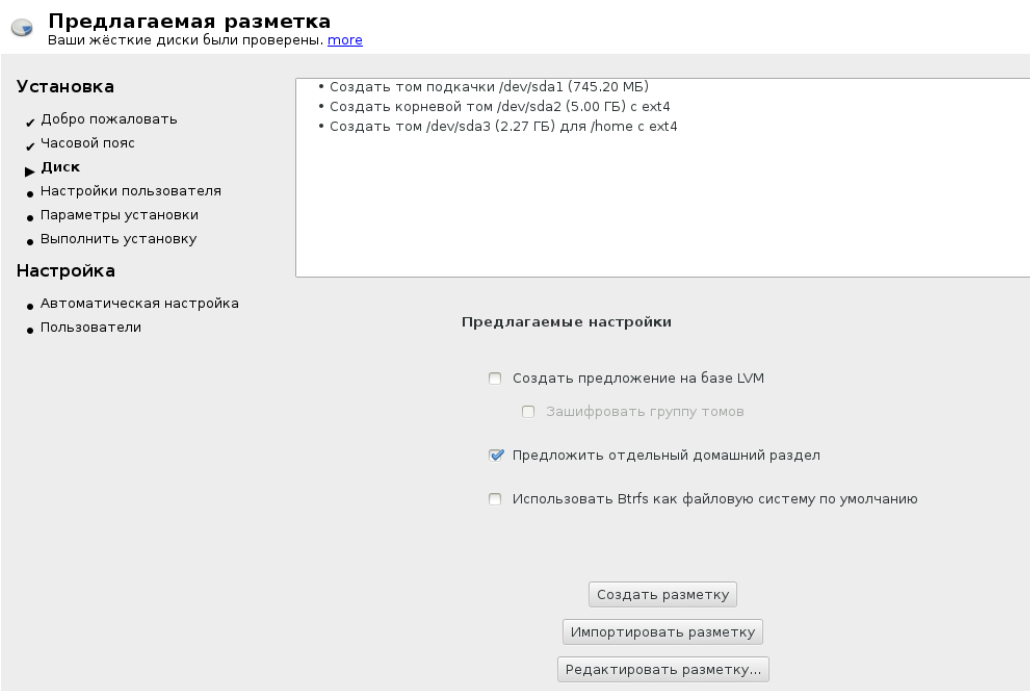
Предлагаемая разметка
Ваши жёсткие диски были проверены. more

Установка
Добро пожаловать
Часовой пояс
Диск
Настройки пользователя
Параметры установки
Выполнить установку

Настройка
Автоматическая настройка
Пользователи

• Создать том подкачки /dev/sda1 (745.20 МБ)
• Создать корневой том /dev/sda2 (5.00 ГБ) с ext4
• Создать том /dev/sda3 (2.27 ГБ) для /home с ext4

Предлагаемые настройки

Создать предложение на базе LVM
Зашифровать группу томов
Предложить отдельный домашний раздел
Использовать Btrfs как файловую систему по умолчанию

Создать разметку
Импортировать разметку
Редактировать разметку...